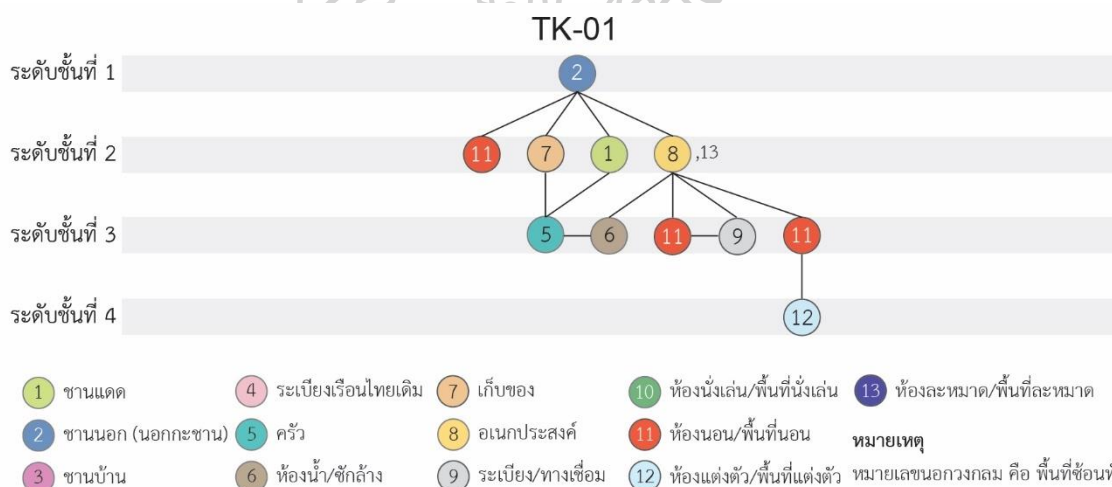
TK-01

ระดับชั้นที่ 1
2

ระดับชั้นที่ 2
11 7 1 8 ,13

ระดับชั้นที่ 3
5 6 11 9 11

ระดับชั้นที่ 4
12

1 ชานแดด
2 ชานนอก (นอกกะชาน)
3 ชานบ้าน
4 ระเบียงเรือนไทยเดิม
5 ครัว
6 ห้องน้ำ/ซักล้าง
7 เก็บของ
8 อเนกประสงค์
9 ระเบียง/ทางเชื่อม
10 ห้องนั่งเล่น/พื้นที่นั่งเล่น
11 ห้องนอน/พื้นที่นอน
12 ห้องแต่งตัว/พื้นที่แต่งตัว
13 ห้องละหมาด/พื้นที่ละหมาด

หมายเหตุ
หมายเลขนอกวงกลม คือ พื้นที่ซ้อนที่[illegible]